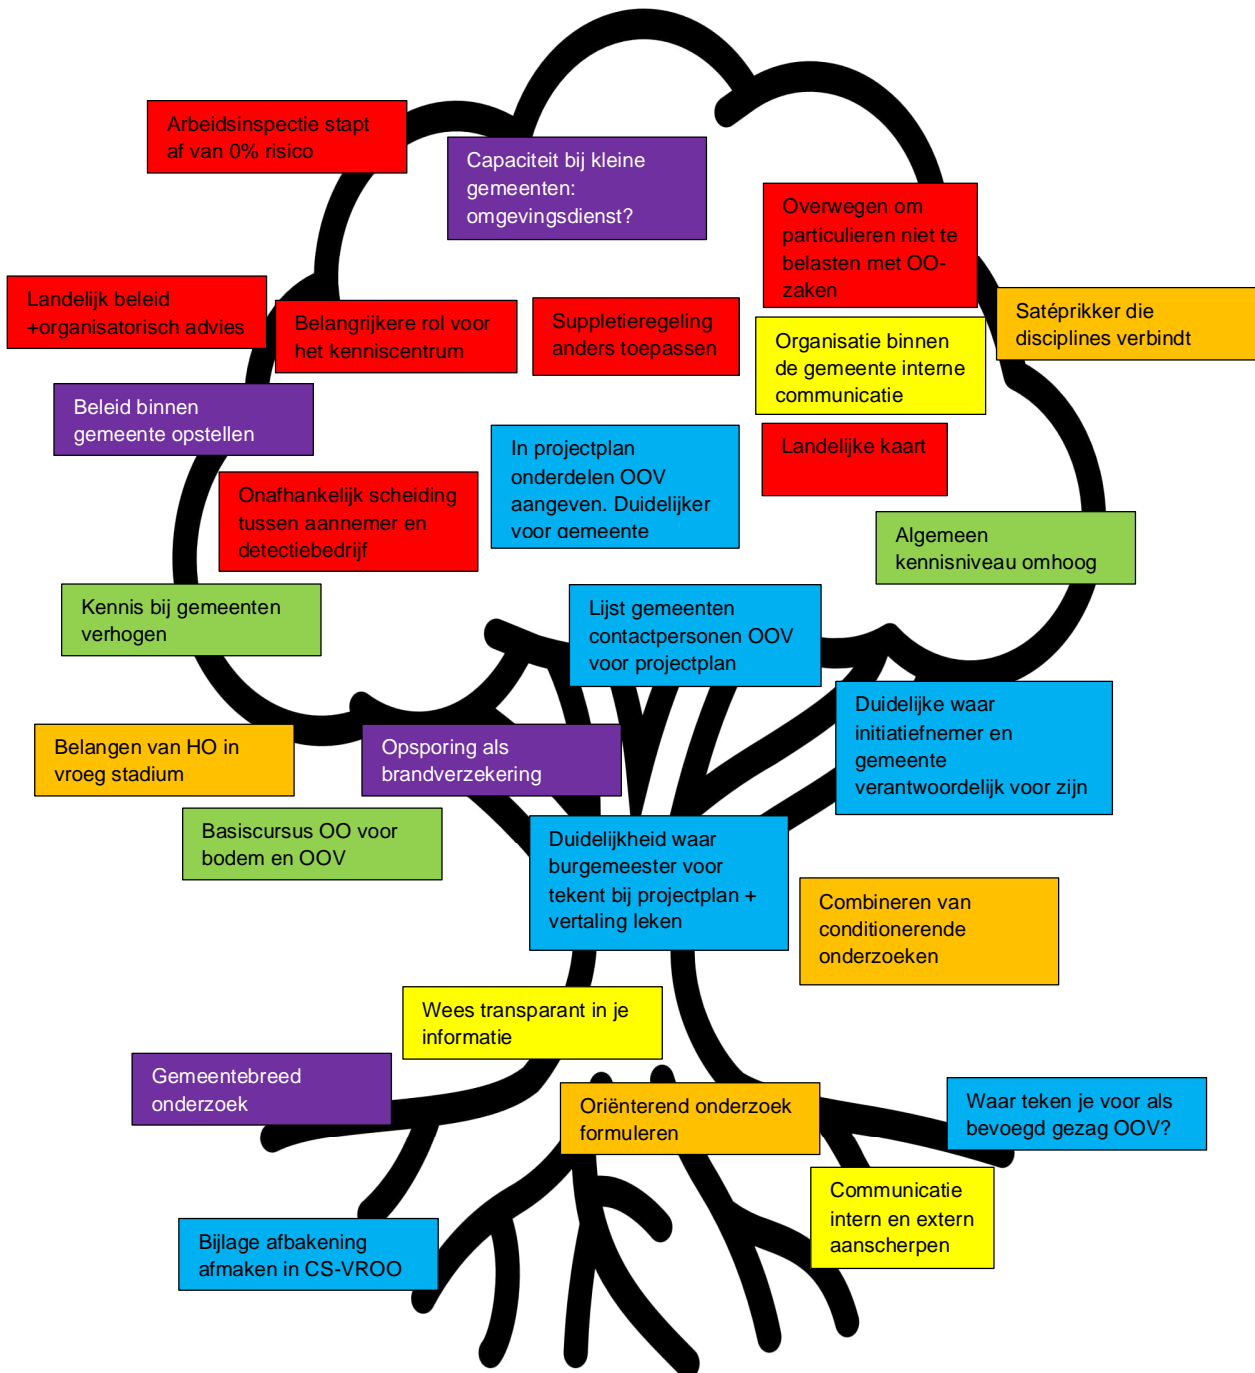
Arbeidsinspectie stapt af van 0% risico

Capaciteit bij kleine gemeenten: omgevingsdienst?

Overwegen om particulieren niet te belasten met OO-zaken

Landelijk beleid +organisatorisch advies

Belangrijkere rol voor het kenniscentrum

Suppletieregeling anders toepassen

Organisatie binnen de gemeente interne communicatie

Satéprikker die disciplines verbindt

Beleid binnen gemeente opstellen

In projectplan onderdelen OOV aangeven. Duidelijker voor gemeente

Landelijke kaart

Onafhankelijk scheiding tussen aannemer en detectiebedrijf

Algemeen kennisniveau omhoog

Kennis bij gemeenten verhogen

Lijst gemeenten contactpersonen OOV voor projectplan

Duidelijke waar initiatiefnemer en gemeente verantwoordelijk voor zijn

Belangen van HO in vroeg stadium

Opsporing als brandverzekering

Basiscursus OO voor bodem en OOV

Duidelijkheid waar burgemeester voor tekent bij projectplan + vertaling leken

Combineren van conditionerende onderzoeken

Wees transparant in je informatie

Gemeentebreed onderzoek

Oriënterend onderzoek formuleren

Waar teken je voor als bevoegd gezag OOV?

Communicatie intern en extern aanscherpen

Bijlage afbakening afmaken in CS-VROO